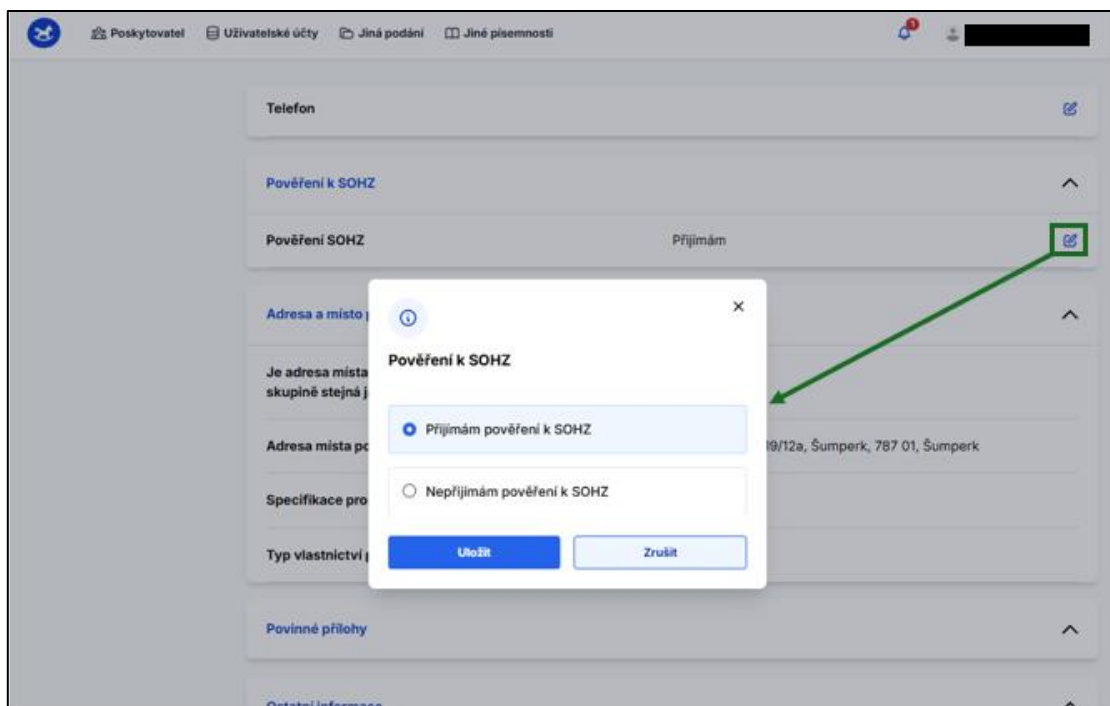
Poskytovatel Uživatelské účty Jiná podání Jiné písemnosti

Telefon

Pověření k SOHZ

Pověření SOHZ Přijímám

Adresa a místo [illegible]

Je adresa místa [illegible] skupině stejná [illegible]

Adresa místa po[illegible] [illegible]9/12a, Šumperk, 787 01, Šumperk

Specifikace pro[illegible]

Typ vlastnictví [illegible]

Pověření k SOHZ

Přijímám pověření k SOHZ

Nepřijímám pověření k SOHZ

Uložit Zrušit

Povinné přílohy

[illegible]